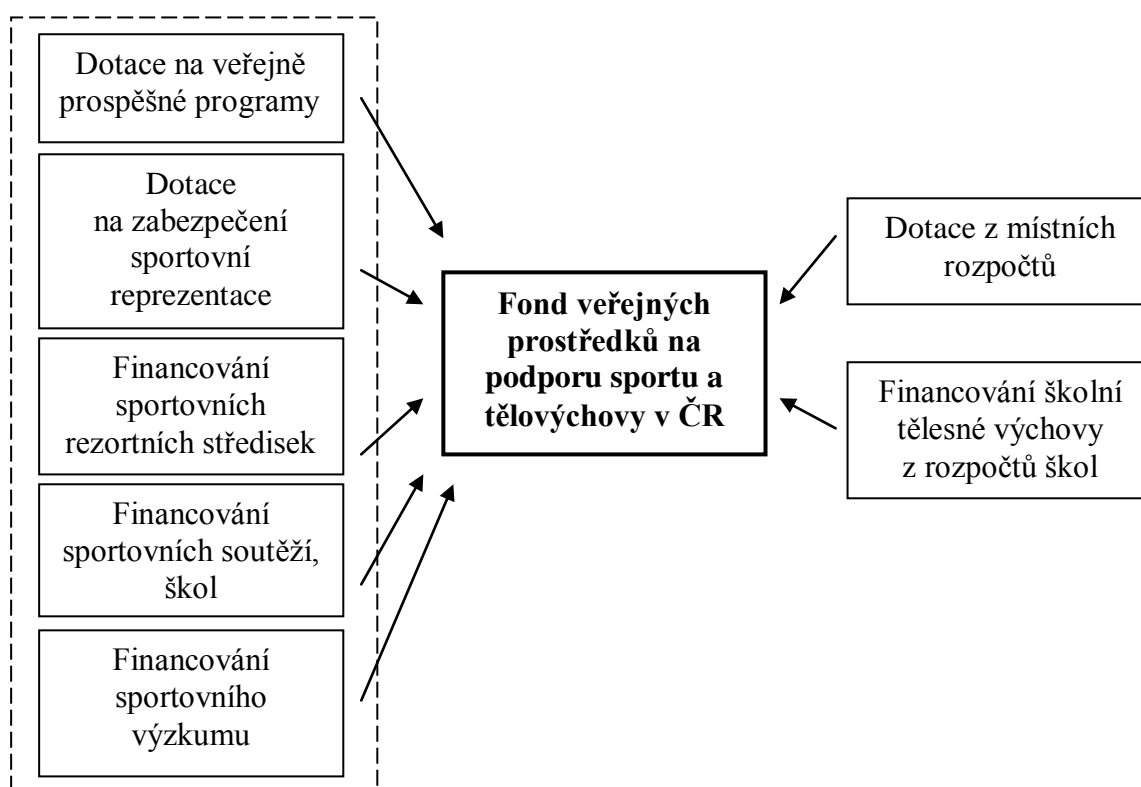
Dotace na veřejně prospěšné programy

Dotace na zabezpečení sportovní reprezentace

Financování sportovních rezortních středisek

Financování sportovních soutěží, škol

Financování sportovního výzkumu

Fond veřejných prostředků na podporu sportu a tělovýchovy v ČR

Dotace z místních rozpočtů

Financování školní tělesné výchovy z rozpočtů škol